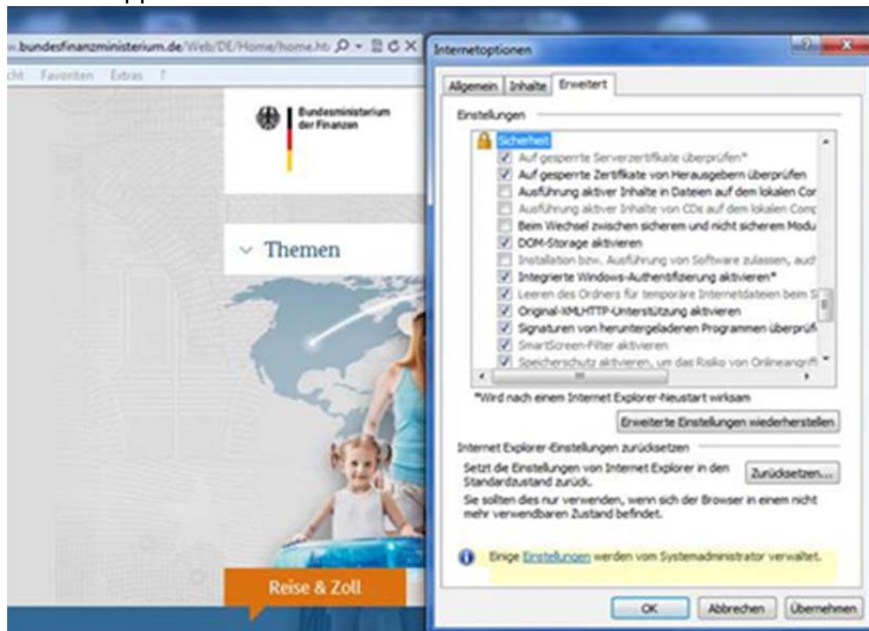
.bundesfinanzministerium.de/Web/DE/Home/home.ht

cht Favoriten Extras ?

Bundesministerium der Finanzen

Themen

Reise & Zoll

Internetoptionen

Allgemein Inhalte Erweitert

Einstellungen

Sicherheit
Auf gesperrte Serverzertifikate überprüfen*
Auf gesperrte Zertifikate von Herausgebern überprüfen
Ausführung aktiver Inhalte in Dateien auf dem lokalen Com
Ausführung aktiver Inhalte von CDs auf dem lokalen Comp
Beim Wechsel zwischen sicheren und nicht sicheren Modu
DOM-Storage aktivieren
Installation bzw. Ausführung von Software zulassen, auch
Integrierte Windows-Authentifizierung aktivieren*
Leeren des Ordners für temporäre Internetdateien beim S
Original-XMLHTTP-Unterstützung aktivieren
Signaturen von heruntergeladenen Programmen überprüf
SmartScreen-Filter aktivieren
Speicherschutz aktivieren, um das Risiko von Onlineangriff

*Wird nach einem Internet Explorer-Neustart wirksam

Erweiterte Einstellungen wiederherstellen

Internet Explorer-Einstellungen zurücksetzen

Setzt die Einstellungen von Internet Explorer in den Standardzustand zurück.

Zurücksetzen...

Sie sollten dies nur verwenden, wenn sich der Browser in einem nicht mehr verwendbaren Zustand befindet.

Einige Einstellungen werden vom Systemadministrator verwaltet.

OK Abbrechen Übernehmen